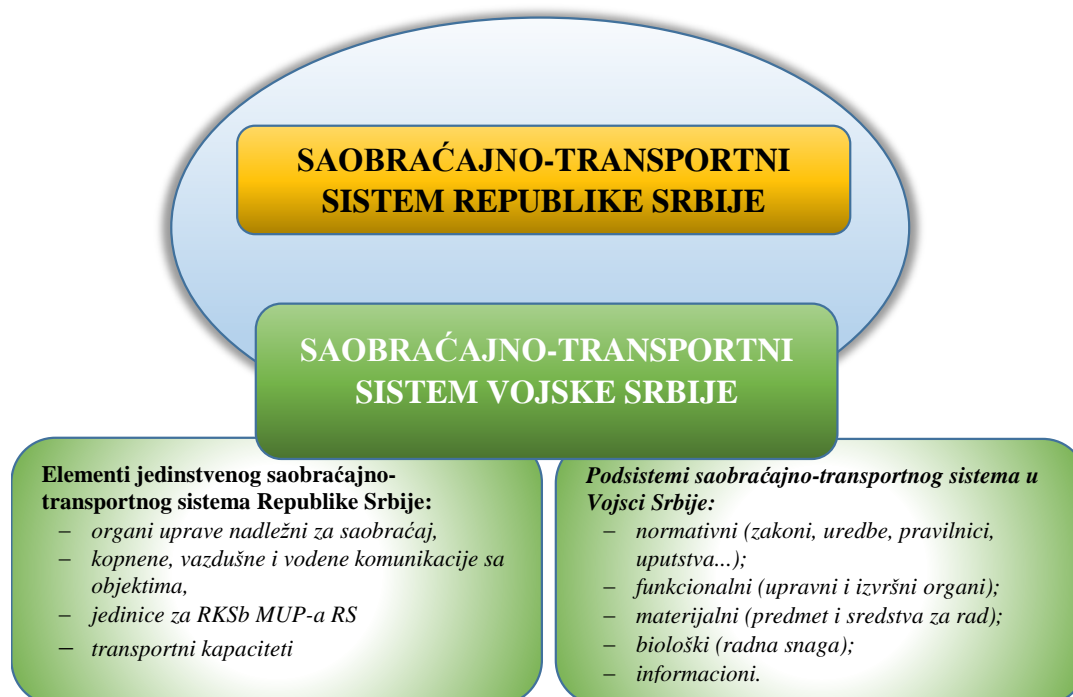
SAOBRAĆAJNO-TRANSPORTNI SISTEM REPUBLIKE SRBIJE

SAOBRAĆAJNO-TRANSPORTNI SISTEM VOJSKE SRBIJE

**Elementi jedinstvenog saobraćajno-transportnog sistema Republike Srbije:**
– organi uprave nadležni za saobraćaj,
– kopnene, vazdušne i vodene komunikacije sa objektima,
– jedinice za RKSb MUP-a RS
– transportni kapaciteti

*Podsistemi saobraćajno-transportnog sistema u Vojsci Srbije:*
– normativni (zakoni, uredbe, pravilnici, uputstva...);
– funkcionalni (upravni i izvršni organi);
– materijalni (predmet i sredstva za rad);
– biološki (radna snaga);
– informacioni.